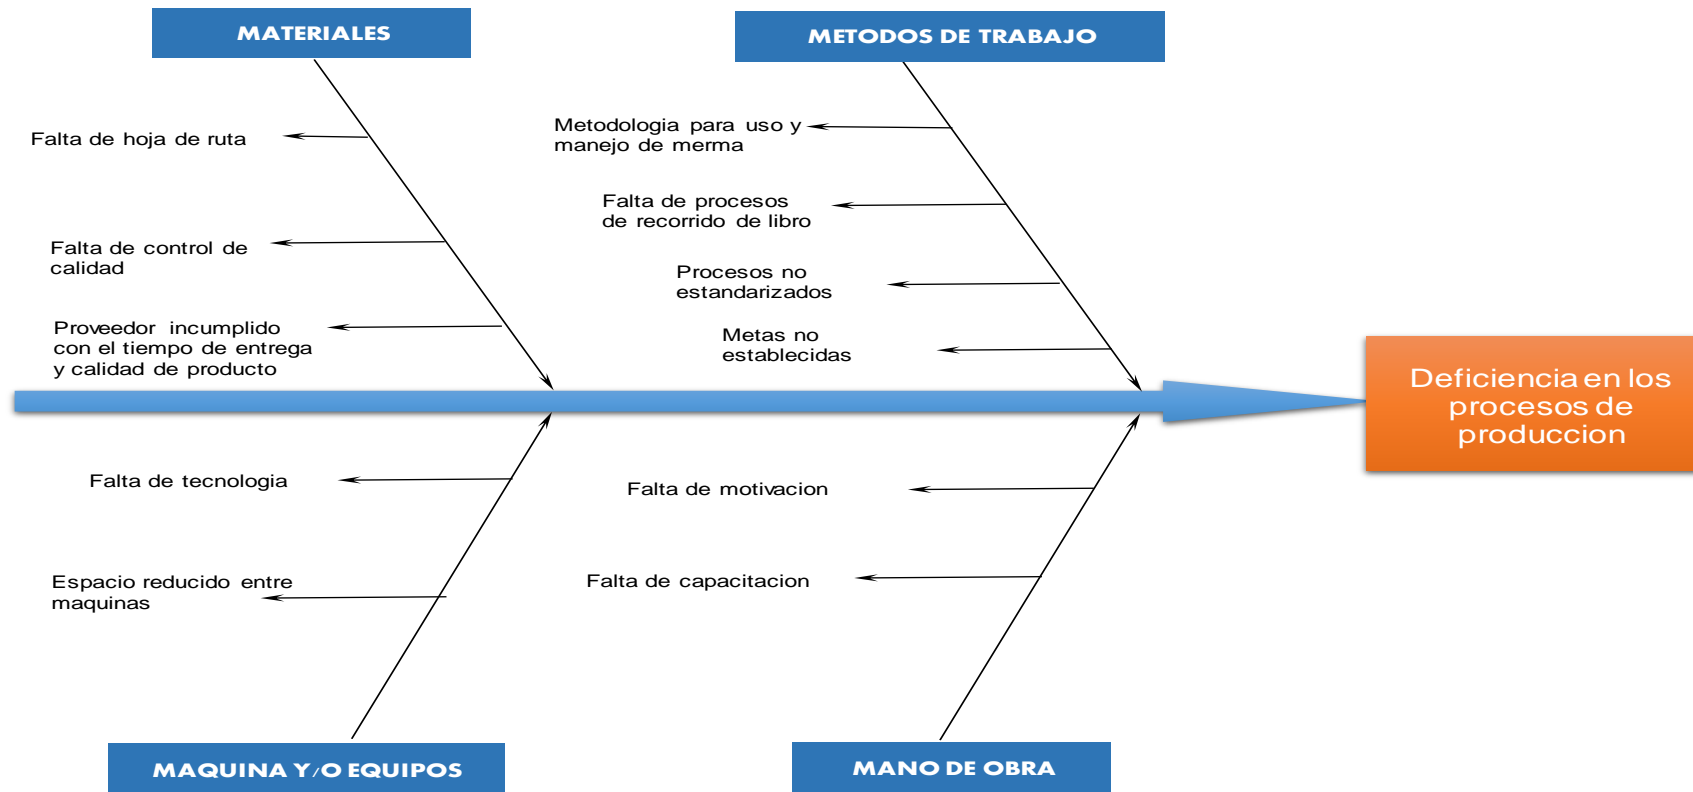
MATERIALES

Falta de hoja de ruta

Falta de control de calidad

Proveedor incumplido con el tiempo de entrega y calidad de producto

METODOS DE TRABAJO

Metodologia para uso y manejo de merma

Falta de procesos de recorrido de libro

Procesos no estandarizados

Metas no establecidas

Deficiencia en los procesos de produccion

Falta de tecnologia

Espacio reducido entre maquinas

MAQUINA Y/O EQUIPOS

Falta de motivacion

Falta de capacitacion

MANO DE OBRA